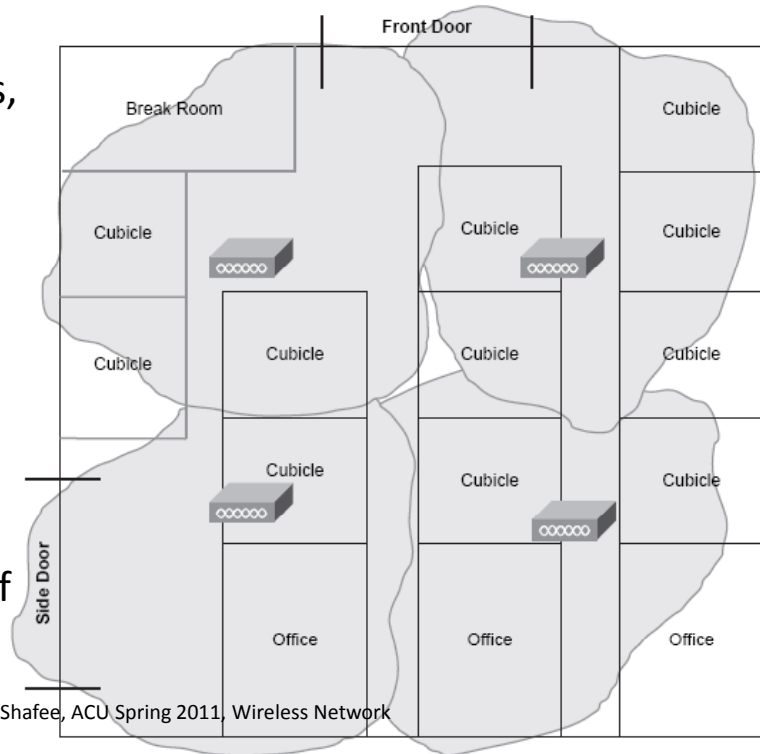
s,

f

Front Door

Break Room

Cubicle

Cubicle

Cubicle

Cubicle

Cubicle

Cubicle

Cubicle

Cubicle

Cubicle

Cubicle

Cubicle

Cubicle

Side Door

Office

Office

Office

Shafee, ACU Spring 2011, Wireless Network